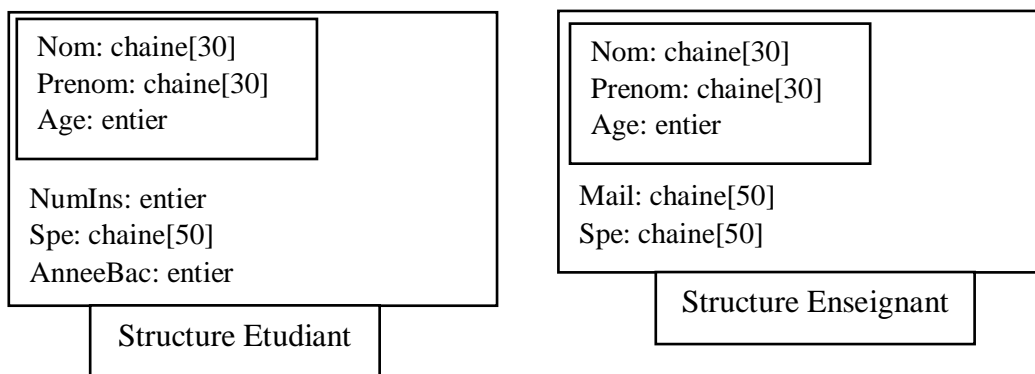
Nom: chaine[30]
Prenom: chaine[30]
Age: entier

NumIns: entier
Spe: chaine[50]
AnneeBac: entier

Structure Etudiant

Nom: chaine[30]
Prenom: chaine[30]
Age: entier

Mail: chaine[50]
Spe: chaine[50]

Structure Enseignant